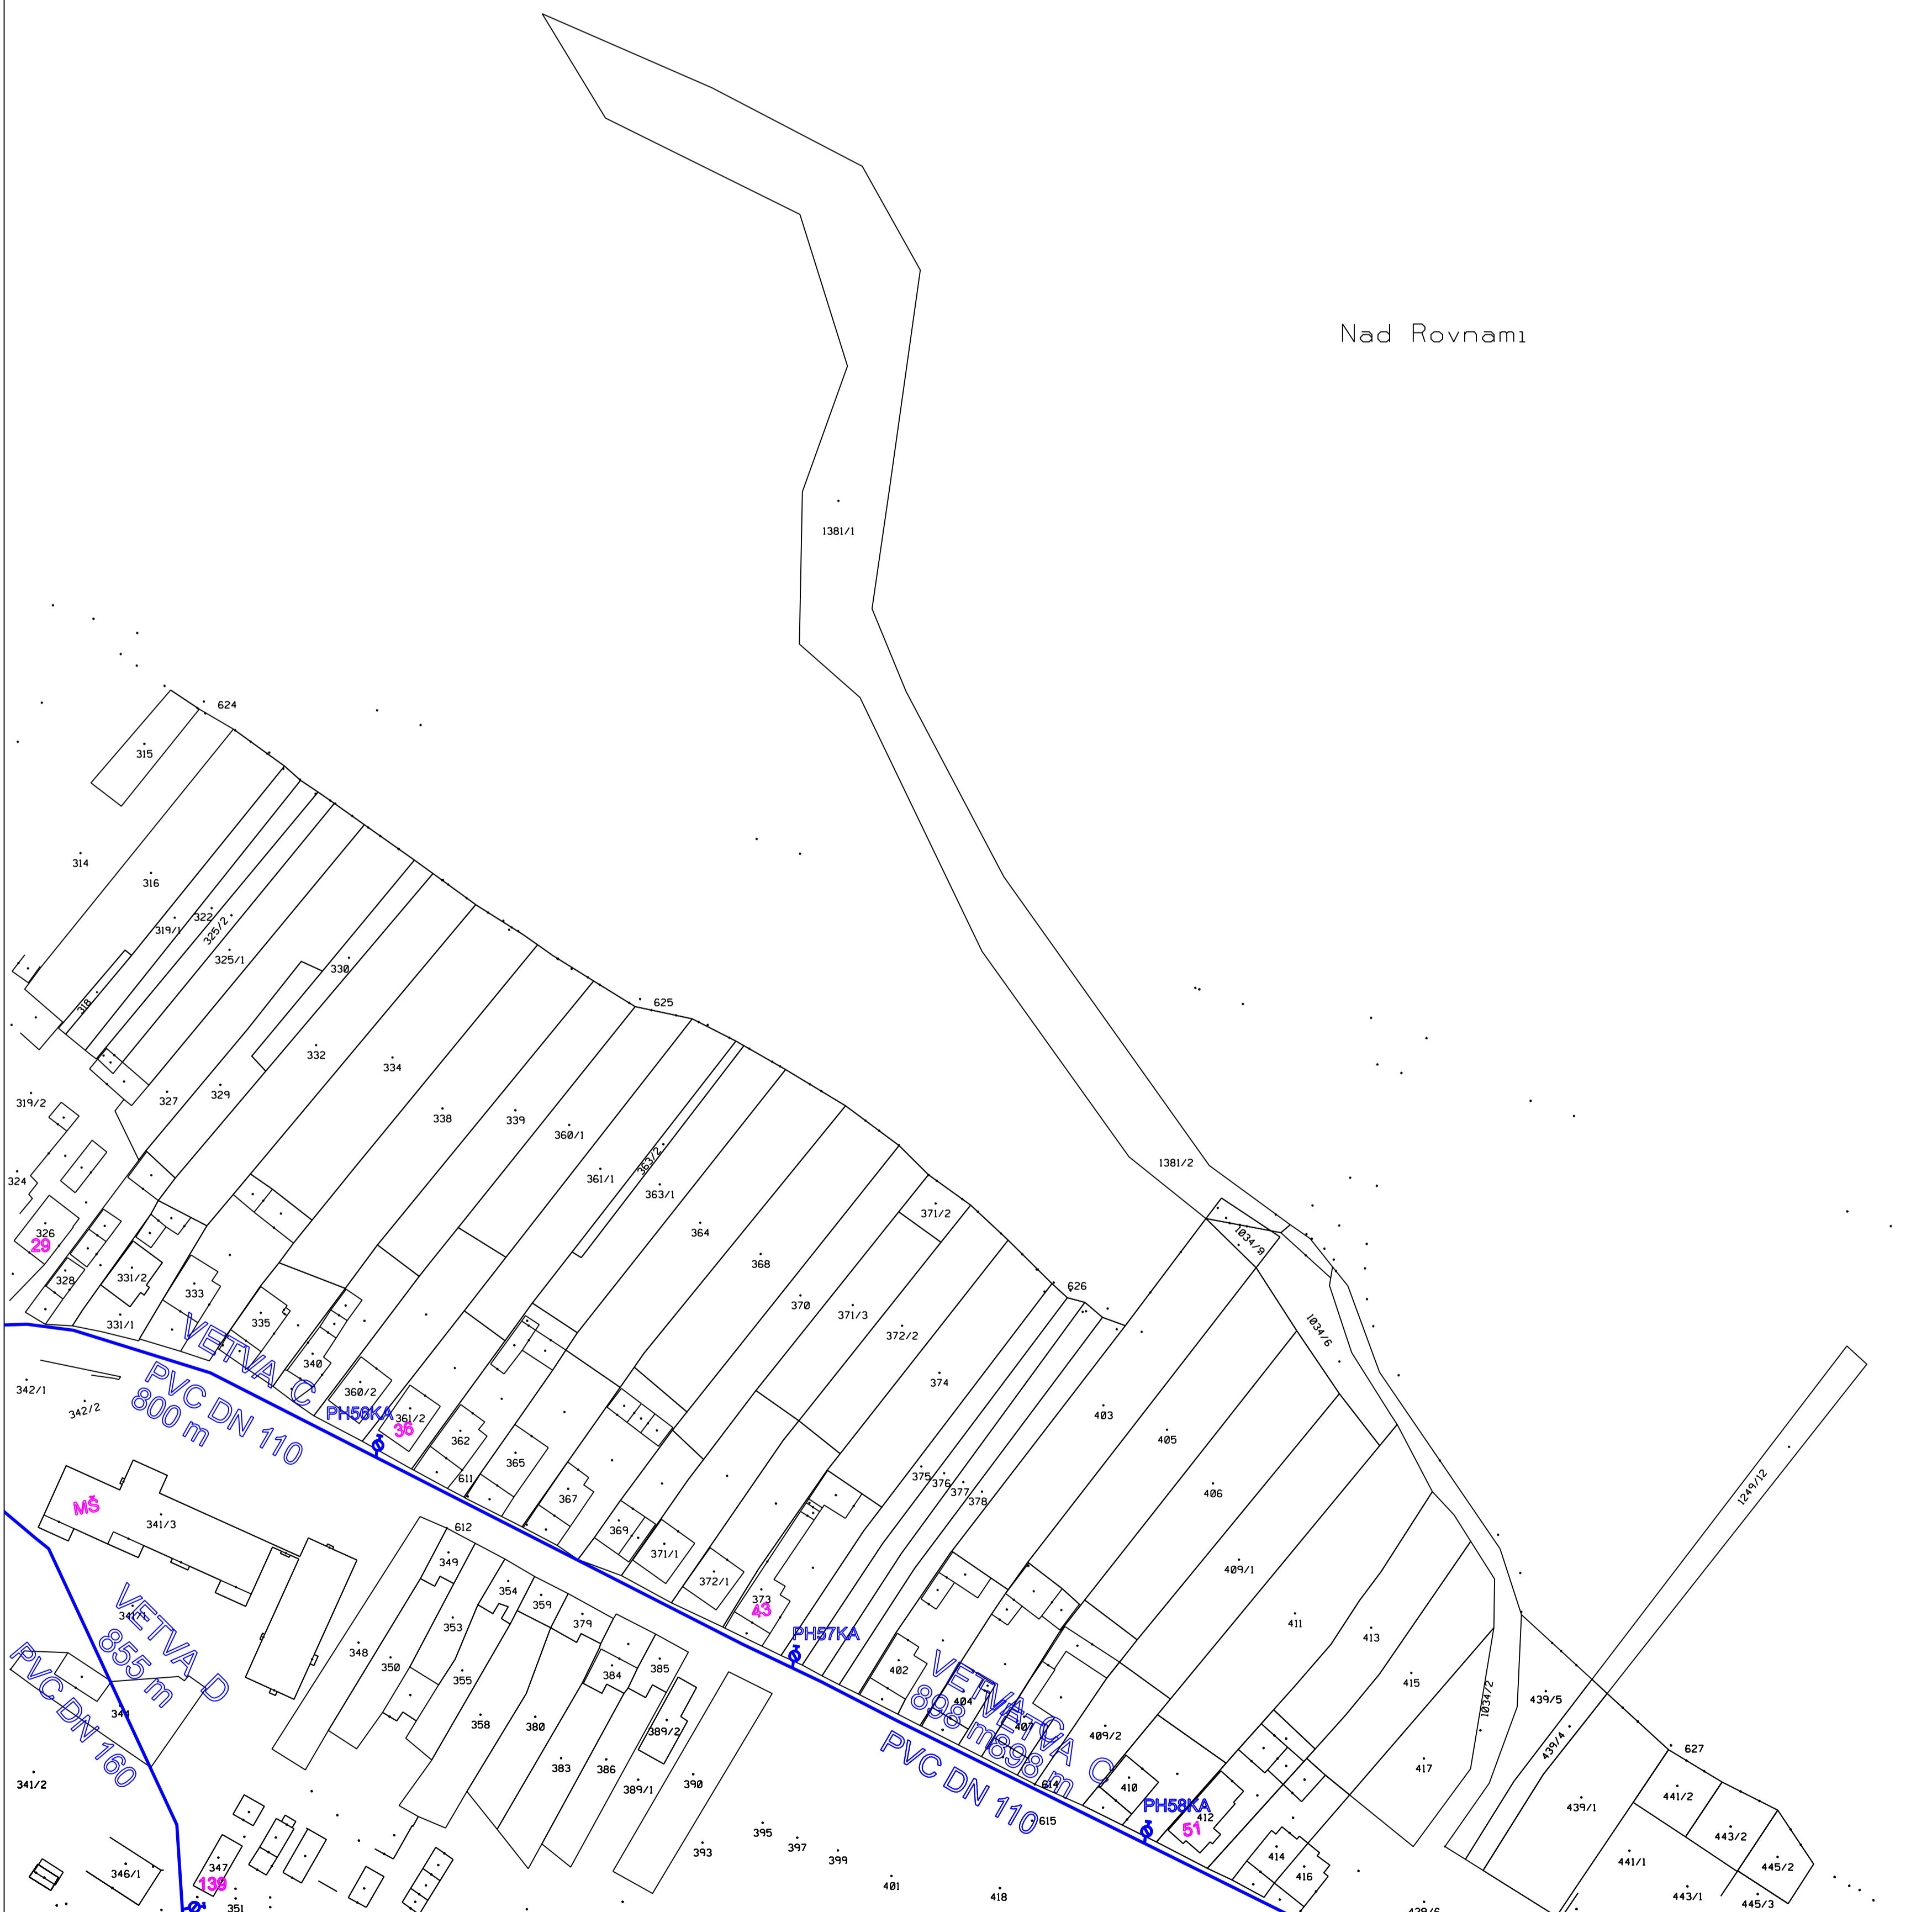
Nad Rovnami

1381/1
624
315
314
316
322
319/1
325/2
325/1
318
330
625
332
334
319/2
327
329
338
339
360/1
363/2
361/1
363/1
324
364
1381/2
371/2
1034/8
326
29
368
328
331/2
333
626
370
371/3
1034/6
331/1
335
372/2
VETVA C
PVC DN 110
800 m
340
342/1
374
342/2
360/2
PH56KA
361/2
36
403
362
405
375
376
377
378
611
365
406
MŠ
341/3
612
367
369
371/1
409/1
349
372/1
1249/2
354
359
373
43
341/1
379
411
413
PH57KA
VETVA D
855 m
PVC DN 160
348
353
350
355
384
385
402
VETVA C
898 m
PVC DN 110
404
415
439/5
344
407
409/2
389/2
358
380
1034/2
439/4
627
417
341/2
383
386
389/1
390
614
410
PH58KA
51
412
439/1
441/2
615
395
397
399
393
414
416
443/2
347
139
346/1
441/1
445/2
401
418
351
443/1
445/3
439/6